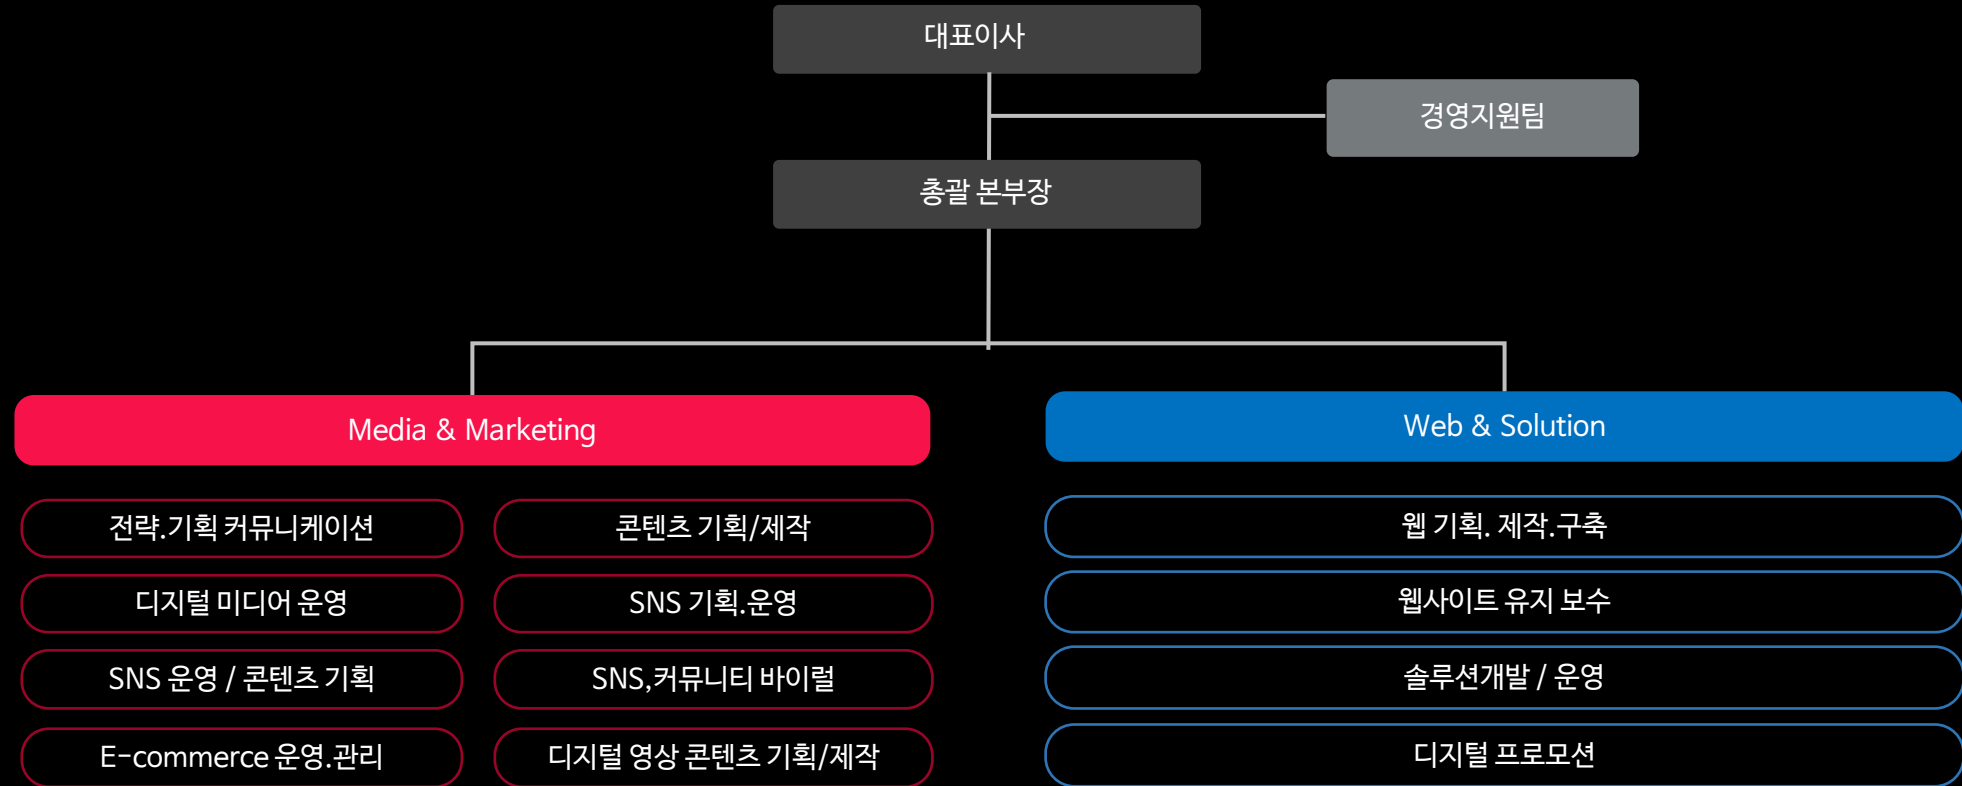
대표이사

경영지원팀

총괄 본부장

Media & Marketing

Web & Solution

전략.기획 커뮤니케이션

콘텐츠 기획/제작

디지털 미디어 운영

SNS 기획.운영

SNS 운영 / 콘텐츠 기획

SNS,커뮤니티 바이럴

E-commerce 운영.관리

디지털 영상 콘텐츠 기획/제작

웹 기획. 제작.구축

웹사이트 유지 보수

솔루션개발 / 운영

디지털 프로모션